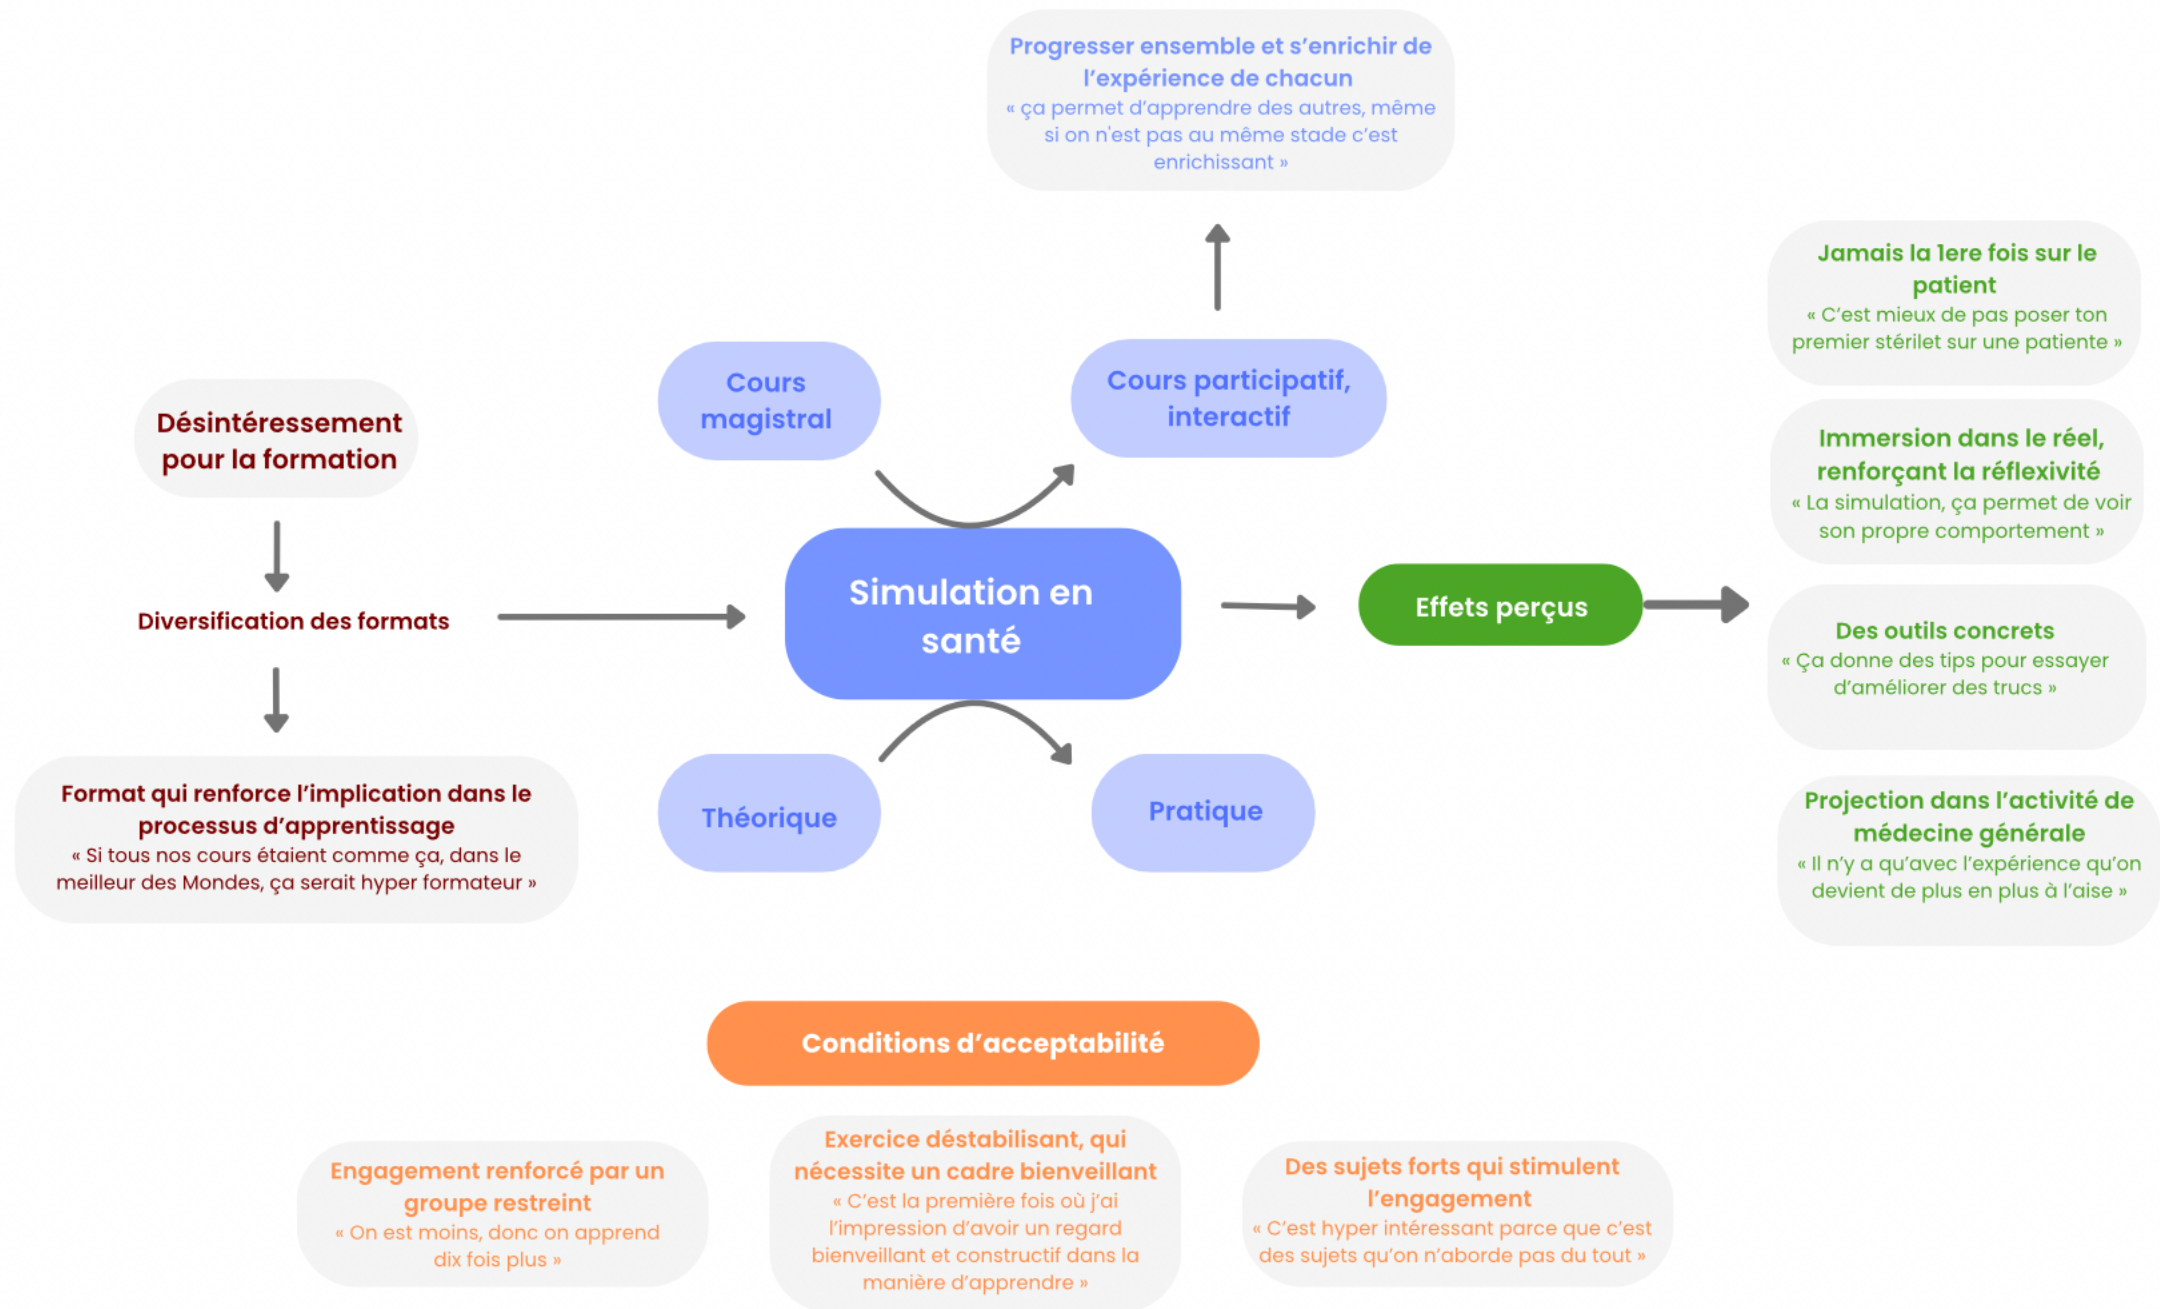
Progresser ensemble et s'enrichir de l'expérience de chacun
« ça permet d'apprendre des autres, même si on n'est pas au même stade c'est enrichissant »

Jamais la 1ere fois sur le patient
« C'est mieux de pas poser ton premier stérilet sur une patiente »

Cours magistral

Cours participatif, interactif

Désintéressement pour la formation

Immersion dans le réel, renforçant la réflexivité
« La simulation, ça permet de voir son propre comportement »

Diversification des formats

Simulation en santé

Effets perçus

Des outils concrets
« Ça donne des tips pour essayer d'améliorer des trucs »

Format qui renforce l'implication dans le processus d'apprentissage
« Si tous nos cours étaient comme ça, dans le meilleur des Mondes, ça serait hyper formateur »

Théorique

Pratique

Projection dans l'activité de médecine générale
« Il n'y a qu'avec l'expérience qu'on devient de plus en plus à l'aise »

Conditions d'acceptabilité

Engagement renforcé par un groupe restreint
« On est moins, donc on apprend dix fois plus »

Exercice déstabilisant, qui nécessite un cadre bienveillant
« C'est la première fois où j'ai l'impression d'avoir un regard bienveillant et constructif dans la manière d'apprendre »

Des sujets forts qui stimulent l'engagement
« C'est hyper intéressant parce que c'est des sujets qu'on n'aborde pas du tout »